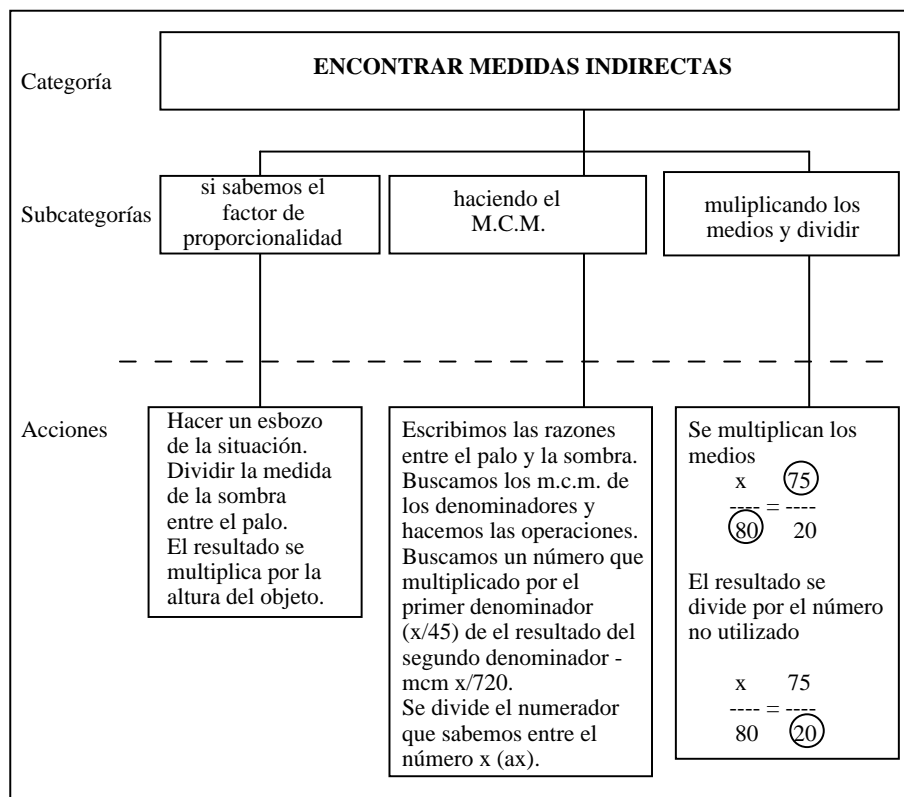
Categoría

ENCONTRAR MEDIDAS INDIRECTAS

Subcategorías

si sabemos el factor de proporcionalidad

haciendo el M.C.M.

muliplicando los medios y dividir

Acciones

Hacer un esbozo de la situación. Dividir la medida de la sombra entre el palo. El resultado se multiplica por la altura del objeto.

Escribimos las razones entre el palo y la sombra. Buscamos los m.c.m. de los denominadores y hacemos las operaciones. Buscamos un número que multiplicado por el primer denominador (x/45) de el resultado del segundo denominador - mcm x/720. Se divide el numerador que sabemos entre el número x (ax).

Se multiplican los medios

$\frac{x}{80} = \frac{75}{20}$

El resultado se divide por el número no utilizado

$\frac{x}{80} = \frac{75}{20}$